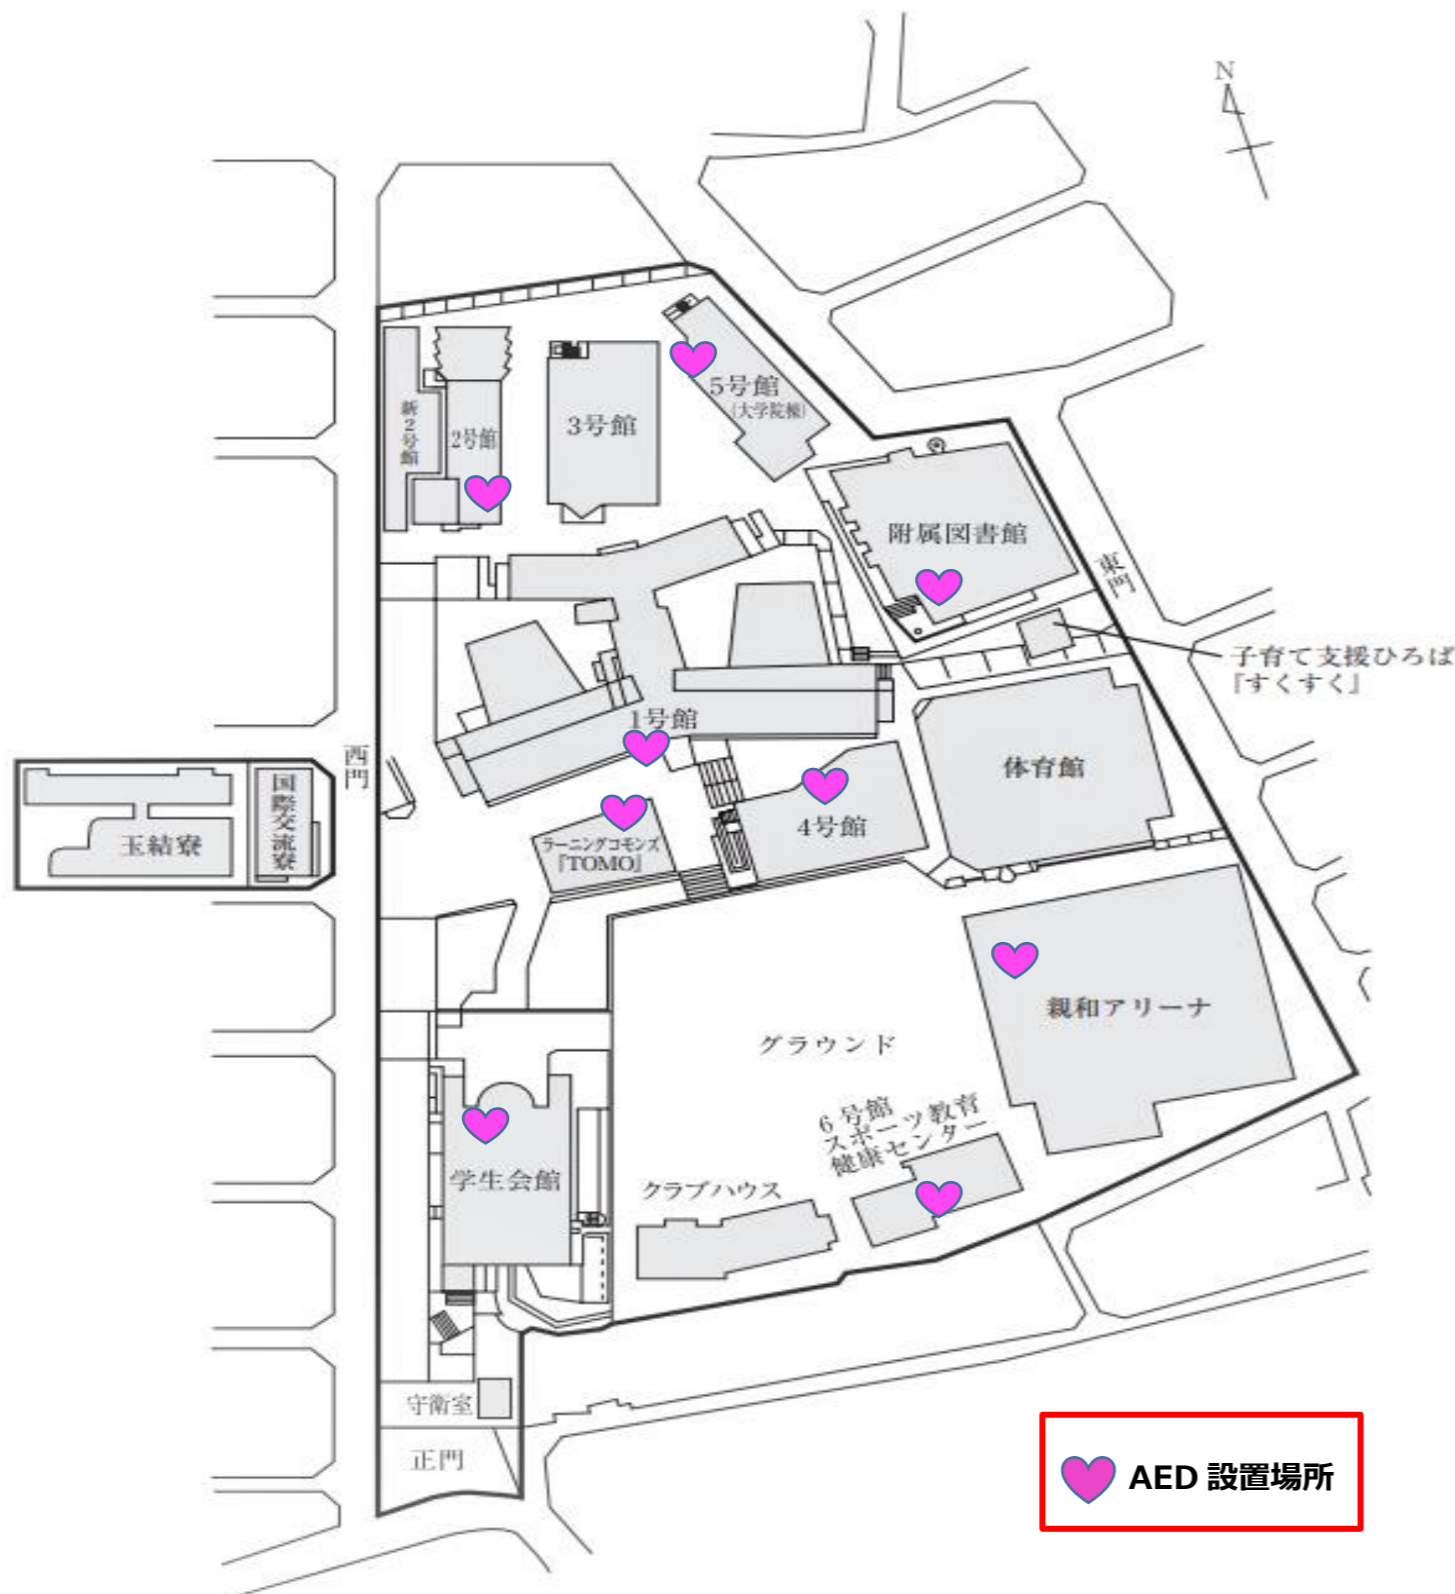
N

5号館
(大学院棟)

新2号館

2号館

3号館

附属図書館

東門

子育て支援ひろば
『すくすく』

1号館

西門

体育館

4号館

国際交流寮

玉結寮

ラーニングコモンズ
『TOMO』

親和アリーナ

グラウンド

6号館
スポーツ教育
健康センター

学生会館

クラブハウス

守衛室

正門

AED 設置場所